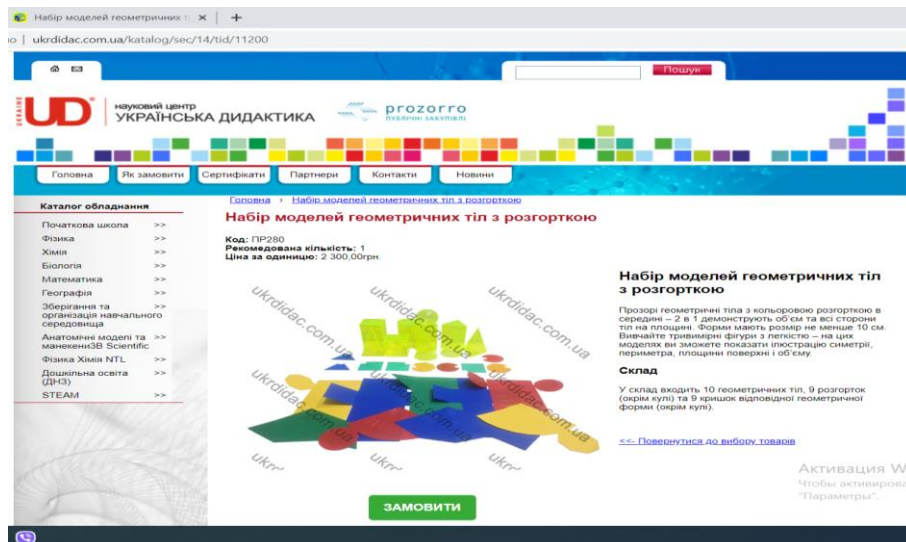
Набір моделей геометричних т ×  +

ukrdidac.com.ua/katalog/sec/14/tid/11200

Пошук

UKRAINE UD науковий центр УКРАЇНСЬКА ДИДАКТИКА

prozorro ПУБЛІЧНІ ЗАКУПІВЛІ

Головна | Як замовити | Сертифікати | Партнери | Контакти | Новини

Каталог обладнання

Початкова школа >>
Фізика >>
Хімія >>
Біологія >>
Математика >>
Географія >>
Зберігання та організація навчального середовища >>
Анатомічні моделі та манекени3B Scientific >>
Фізика Хімія NTL >>
Дошкільна освіта (ДНЗ) >>
STEAM >>

Головна › Набір моделей геометричних тіл з розгорткою

Набір моделей геометричних тіл з розгорткою

Код: ПР280
Рекомедована кількість: 1
Ціна за одиницю: 2 300,00грн.

ukrdidac.com.ua ukrdidac.com.ua ukrdidac.com.ua ukrdidac.com.ua ukrdidac.com.ua ukrdidac.com.ua ukr ukr ukr

Набір моделей геометричних тіл з розгорткою

Прозорі геометричні тіла з кольоровою розгорткою в середині – 2 в 1 демонструють об'єм та всі сторони тіл на площині. Форми мають розмір не менше 10 см. Вивчайте тривимірні фігури з легкістю – на цих моделях ви зможете показати ілюстрацію симетрії, периметра, площини поверхні і об'єму.

Склад

У склад входить 10 геометричних тіл, 9 розгорток (окрім кулі) та 9 кришок відповідної геометричної форми (окрім кулі).

<<- Повернутися до вибору товарів

Активация W
Чтобы активирова
"Параметры".

ЗАМОВИТИ